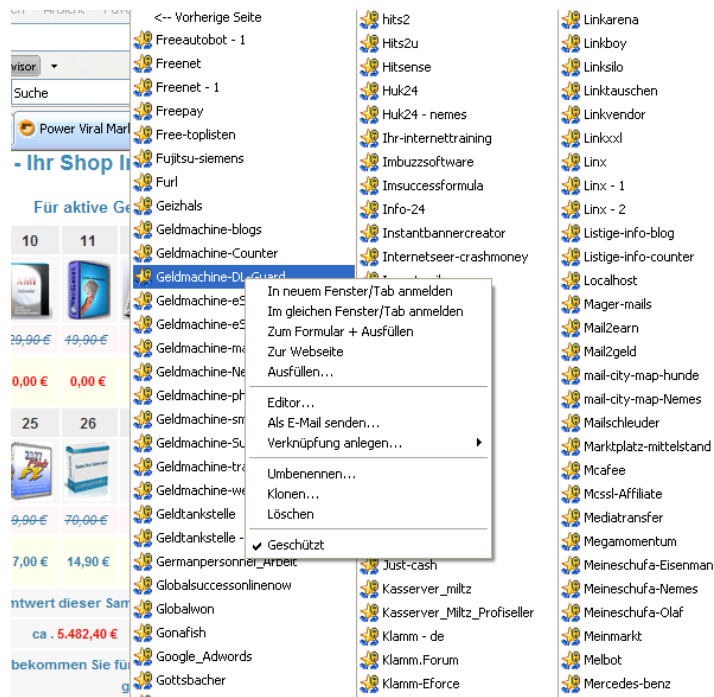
ch Ansicht Favo

visor

Suche

Power Viral Mar

- Ihr Shop I

Für aktive Ge

10 11

29,90 € 49,90 €

0,00 € 0,00 €

25 26

9,90 € 70,00 €

7,00 € 14,90 €

ntwert dieser Sa

ca . 5.482,40 €

bekommen Sie fü

<-- Vorherige Seite
Freeautobot - 1
Freenet
Freenet - 1
Freepay
Free-toplisten
Fujitsu-siemens
Furl
Geizhals
Geldmachine-blogs
Geldmachine-Counter
Geldmachine-DL-Guard
Geldmachine-eS
Geldmachine-eS
Geldmachine-ma
Geldmachine-Ne
Geldmachine-ph
Geldmachine-sm
Geldmachine-Su
Geldmachine-tra
Geldmachine-we
Geldtankstelle
Geldtankstelle -
Germanpersonnel_Arbeit
Globalsuccessonlinenow
Globalwon
Gonafish
Google_Adwords
Gottsbacher

hits2
Hits2u
Hitsense
Huk24
Huk24 - nemes
Ihr-internettraining
Imbuzzsoftware
Imsuccessformula
Info-24
Instantbannercreator
Internetseer-crashmoney
Just-cash
Kasserver_miltz
Kasserver_Miltz_Profiseller
Klamm - de
Klamm.Forum
Klamm-Eforce

Linkarena
Linkboy
Linksilo
Linktauschen
Linkvendor
Linkxxl
Linx
Linx - 1
Linx - 2
Listige-info-blog
Listige-info-counter
Localhost
Mager-mails
Mail2earn
Mail2geld
mail-city-map-hunde
mail-city-map-Nemes
Mailschleuder
Marktplatz-mittelstand
Mcafee
Mcssl-Affiliate
Mediatransfer
Megamomentum
Meineschufa-Eisenman
Meineschufa-Nemes
Meineschufa-Olaf
Meinmarkt
Melbot
Mercedes-benz

In neuem Fenster/Tab anmelden
Im gleichen Fenster/Tab anmelden
Zum Formular + Ausfüllen
Zur Webseite
Ausfüllen...
Editor...
Als E-Mail senden...
Verknüpfung anlegen...
Umbenennen...
Klonen...
Löschen
Geschützt